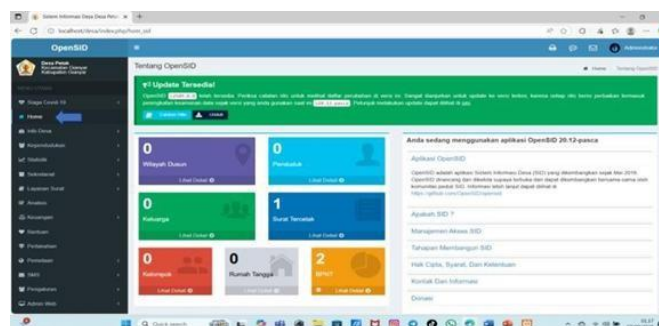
Sistem Informasi Desa Desa Peruk ×

localhost/desa/index.php/hom_sid

OpenSID

Desa Peruk
Kecamatan Ciamis
Kabupaten Ciamis

Siaga Covid-19
Home
Info Desa
Kependudukan
Statistik
Sekretariat
Layanan Surat
Analisis
Keuangan
Bantuan
Pertanahan
Pemetaan
SMS
Pengaturan
Admin Web

Tentang OpenSID

Home > Tentang OpenSID

Update Tersedia!

OpenSID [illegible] telah tersedia. Periksa catatan rilis untuk melihat daftar perubahan di versi ini. Sangat disarankan untuk update ke versi terbaru, karena setiap rilis berisi perbaikan termasuk peningkatan keamanan data. Saat ini yang anda gunakan saat ini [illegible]. Petunjuk melakukan update dapat dilihat di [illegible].

Catatan Rilis | Unduh

0
Wilayah Dusun
Lihat Detail

0
Penduduk
Lihat Detail

0
Keluarga
Lihat Detail

1
Surat Tercetak
Lihat Detail

0
Kelompok
Lihat Detail

0
Rumah Tangga
Lihat Detail

2
BPNT
Lihat Detail

Anda sedang menggunakan aplikasi OpenSID 20.12-pasca

Aplikasi OpenSID

OpenSID adalah aplikasi Sistem Informasi Desa (SID) yang dikembangkan sejak Mei 2016. OpenSID dirancang dan dikelola supaya terbuka dan dapat dikembangkan bersama-sama oleh komunitas peduli SID. Informasi lebih lanjut dapat dilihat di
https://github.com/OpenSID/opensid

Apakah SID ?

Manajemen Akses SID

Tahapan Membangun SID

Hak Cipta, Syarat, Dan Ketentuan

Kontak Dan Informasi

Donasi

Q Search